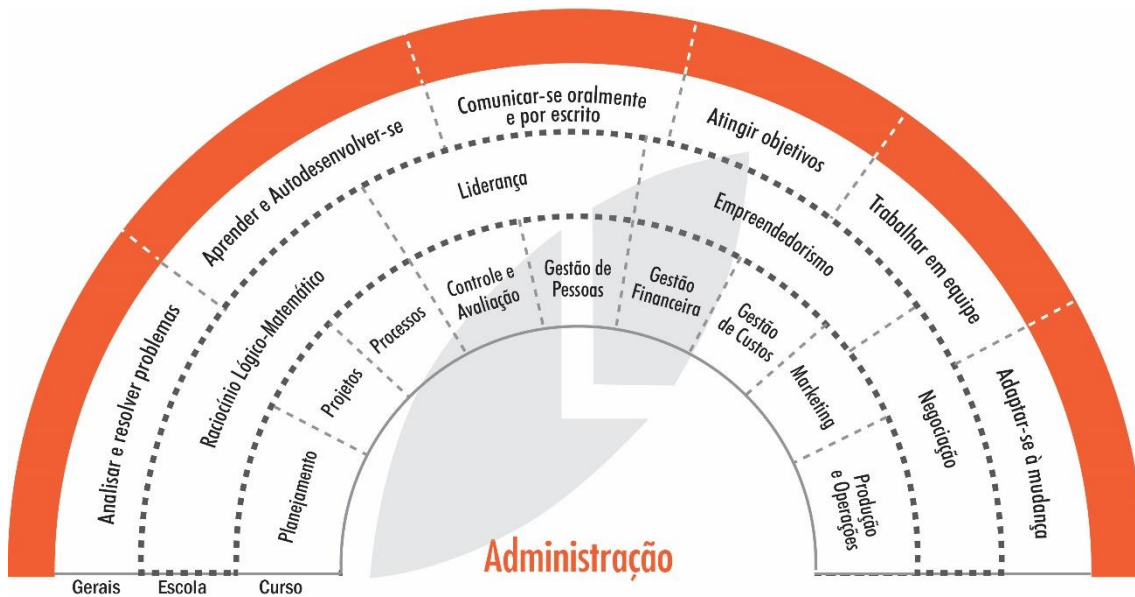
Analisar e resolver problemas

Aprender e Autodesenvolver-se

Comunicar-se oralmente e por escrito

Atingir objetivos

Trabalhar em equipe

Adaptar-se à mudança

Raciocínio Lógico-Matemático

Liderança

Empreendedorismo

Negociação

Planejamento

Projetos

Processos

Controle e Avaliação

Gestão de Pessoas

Gestão Financeira

Gestão de Custos

Marketing

Produção e Operações

Administração

Gerais

Escola

Curso